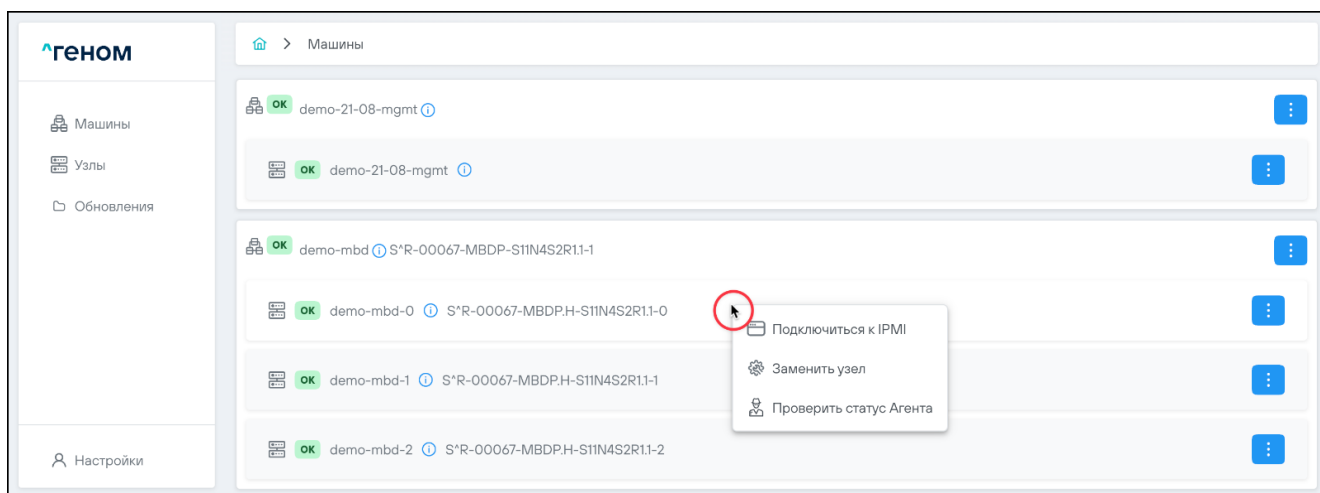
^геном

Машины
Узлы
Обновления

Настройки

> Машины

OK demo-21-08-mgmt

OK demo-21-08-mgmt

OK demo-mbd S^R-00067-MBDP-S11N4S2R1.1-1

OK demo-mbd-0 S^R-00067-MBDP.H-S11N4S2R1.1-0

Подключиться к IPMI
Заменить узел
Проверить статус Агента

OK demo-mbd-1 S^R-00067-MBDP.H-S11N4S2R1.1-1

OK demo-mbd-2 S^R-00067-MBDP.H-S11N4S2R1.1-2